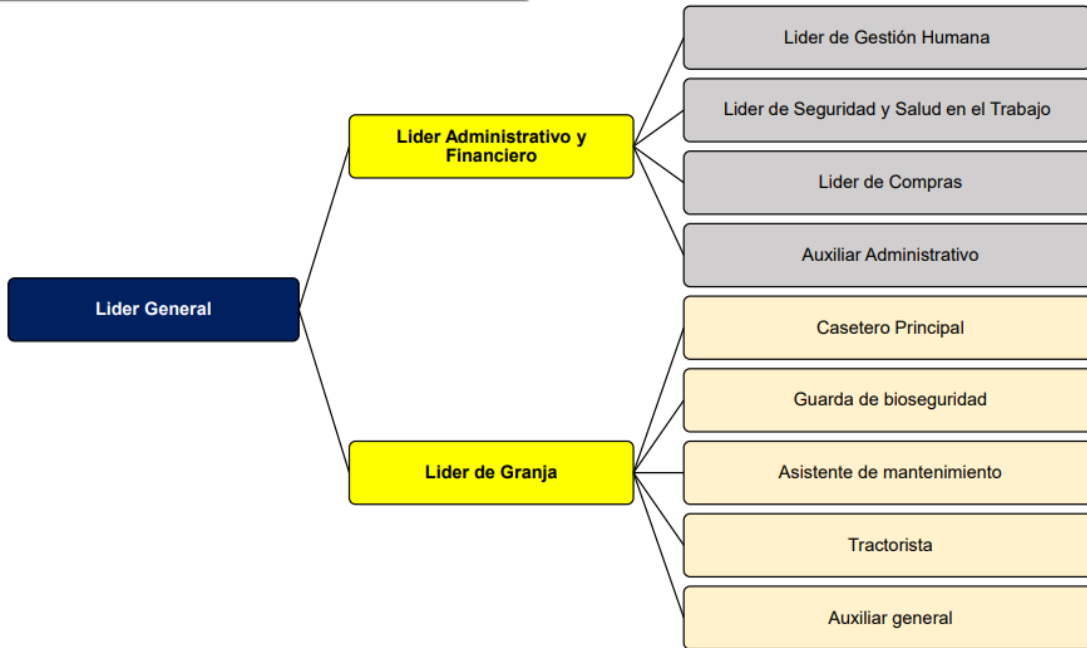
Lider General

Lider Administrativo y Financiero

Lider de Gestión Humana

Lider de Seguridad y Salud en el Trabajo

Lider de Compras

Auxiliar Administrativo

Lider de Granja

Casetero Principal

Guarda de bioseguridad

Asistente de mantenimiento

Tractorista

Auxiliar general